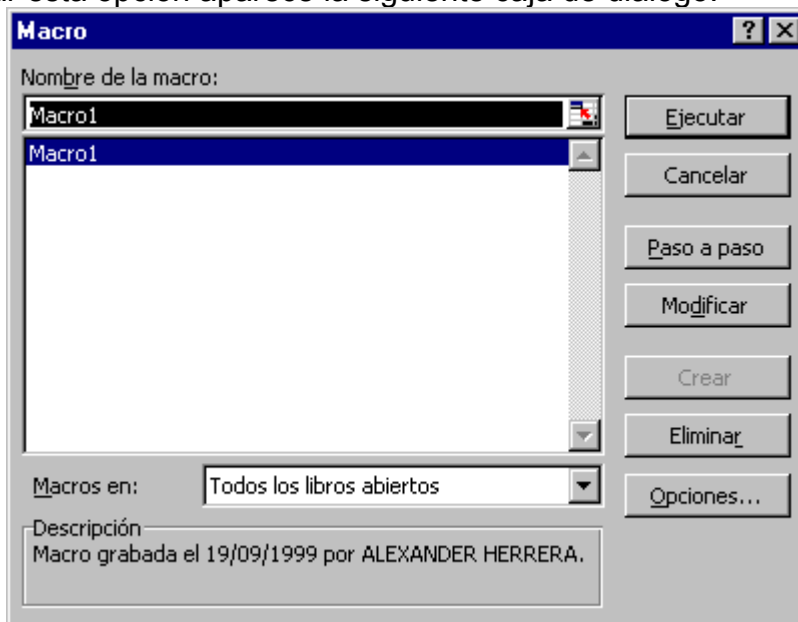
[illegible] esta opción aparece la siguiente caja de diálogo:

Macro

?

Nombre de la macro:

Macro1

Macro1

Ejecutar

Cancelar

Paso a paso

Modificar

Crear

Eliminar

Macros en: Todos los libros abiertos

Opciones...

Descripción

Macro grabada el 19/09/1999 por ALEXANDER HERRERA.